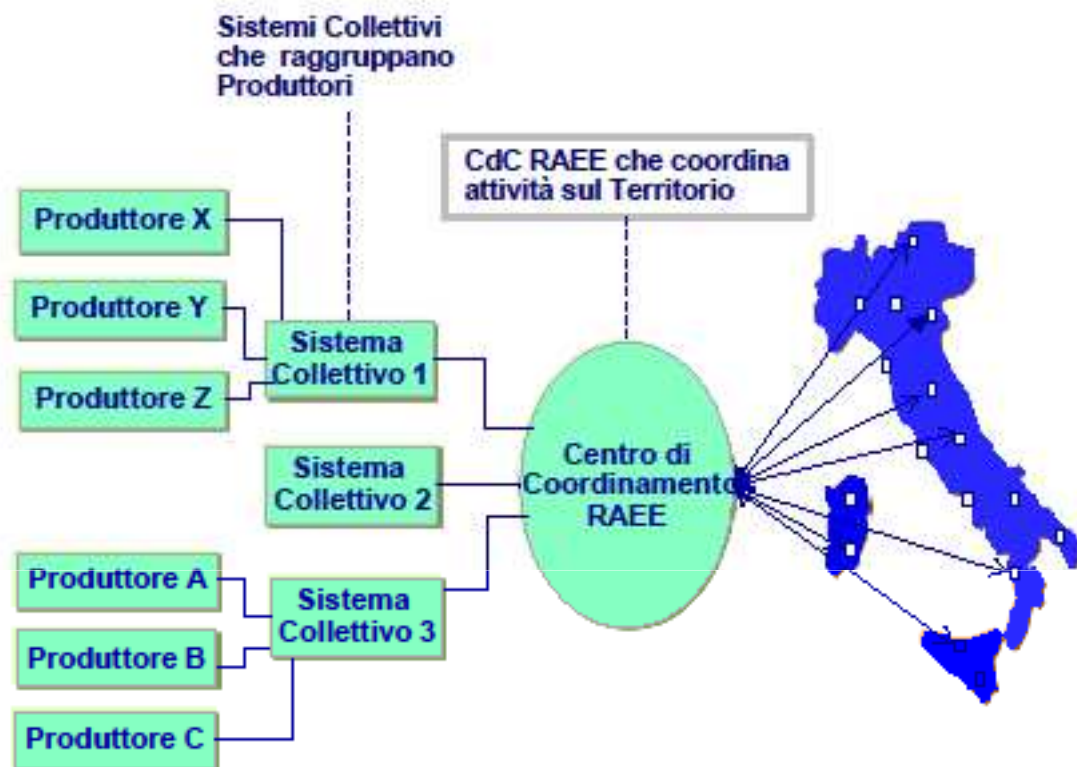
Sistemi Collettivi che raggruppano Produttori

CdC RAEE che coordina attività sul Territorio

Produttore X

Produttore Y

Produttore Z

Sistema Collettivo 1

Sistema Collettivo 2

Centro di Coordinamento RAEE

Produttore A

Produttore B

Produttore C

Sistema Collettivo 3